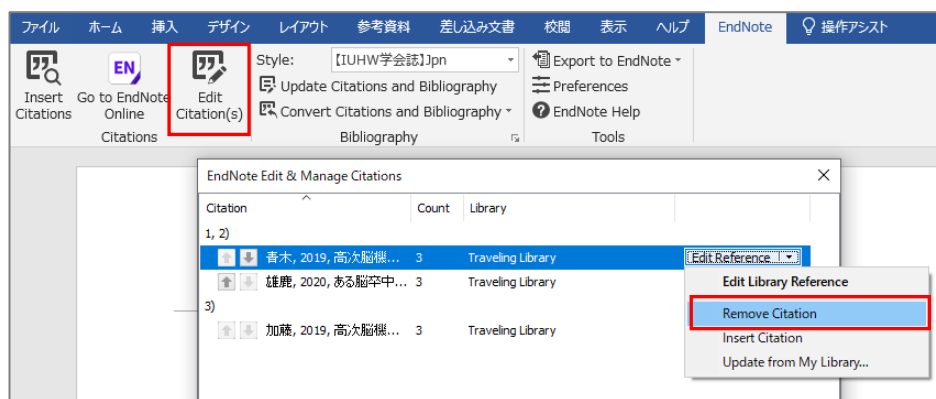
ファイル ホーム 挿入 デザイン レイアウト 参考資料 差し込み文書 校閲 表示 ヘルプ EndNote 操作アシスト

Insert Citations
Go to EndNote Online
Edit Citation(s)
Citations

Style: 【IUHW学会誌】Jpn
Update Citations and Bibliography
Convert Citations and Bibliography
Bibliography

Export to EndNote
Preferences
EndNote Help
Tools

EndNote Edit & Manage Citations

| Citation | Count | Library |
|---|---|---|
| 1, 2) | | |
| 青木, 2019, 高次脳機... | 3 | Traveling Library |
| 雄鹿, 2020, ある脳卒中... | 3 | Traveling Library |
| 3) | | |
| 加藤, 2019, 高次脳機... | 3 | Traveling Library |

Edit Reference

Edit Library Reference
Remove Citation
Insert Citation
Update from My Library...